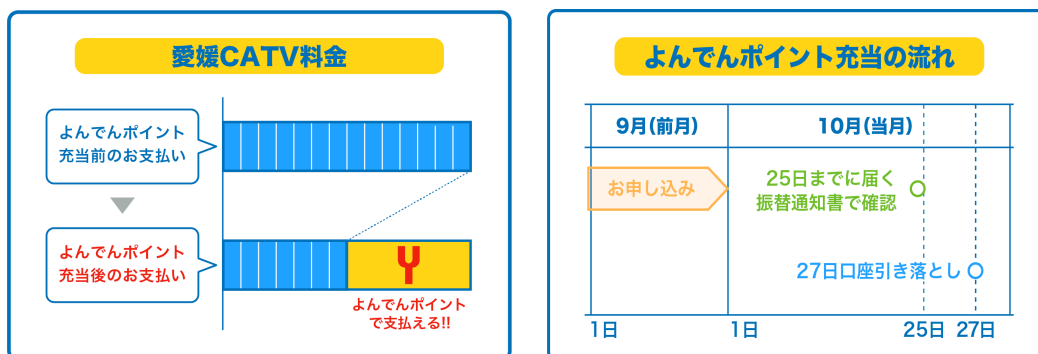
愛媛CATV料金

よんでんポイント充当前のお支払い

よんでんポイント充当後のお支払い

Y

よんでんポイントで支払える!!

よんでんポイント充当の流れ

| 9月(前月) | 10月(当月) |
|---|---|

お申し込み

25日までに届く振替通知書で確認

27日口座引き落とし

1日　1日　25日　27日